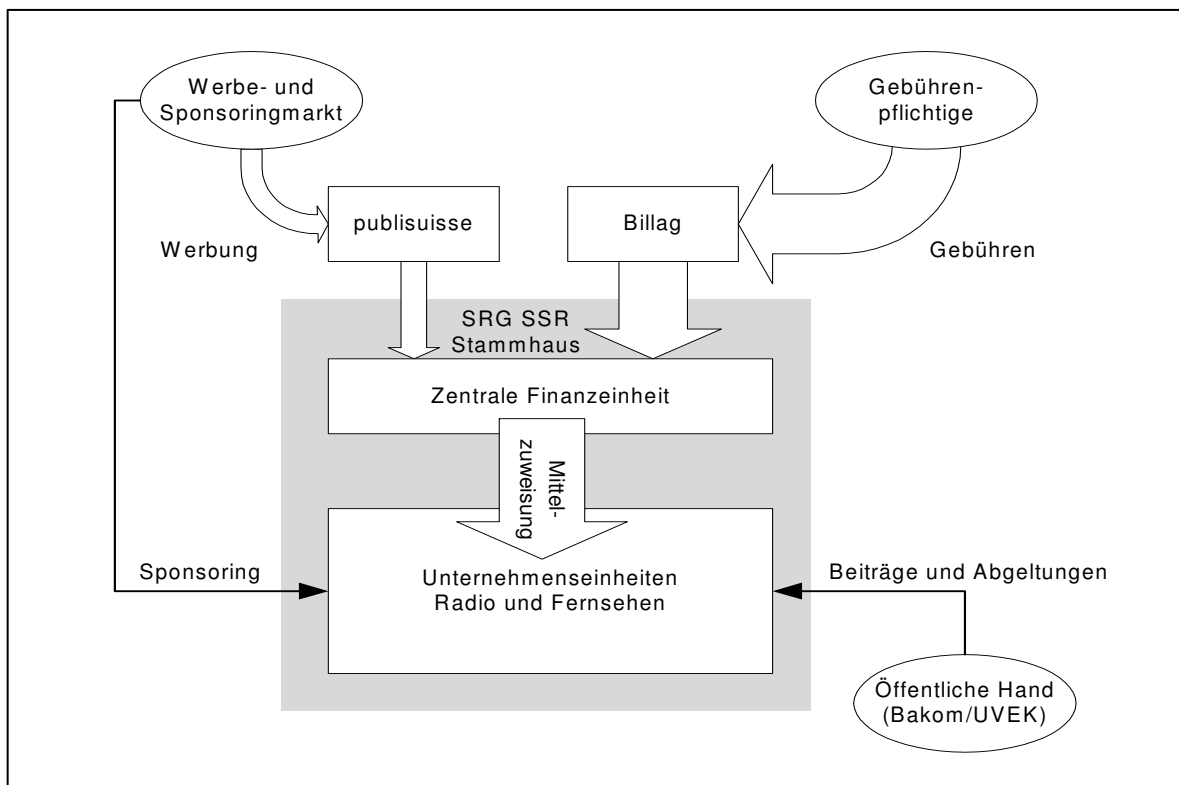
Werbe- und Sponsoringmarkt

Gebührenpflichtige

publisuisse

Billag

Werbung

Gebühren

SRG SSR Stammhaus

Zentrale Finanzeinheit

Mittelzuweisung

Sponsoring

Unternehmenseinheiten Radio und Fernsehen

Beiträge und Abgeltungen

Öffentliche Hand (Bakom/UVEK)